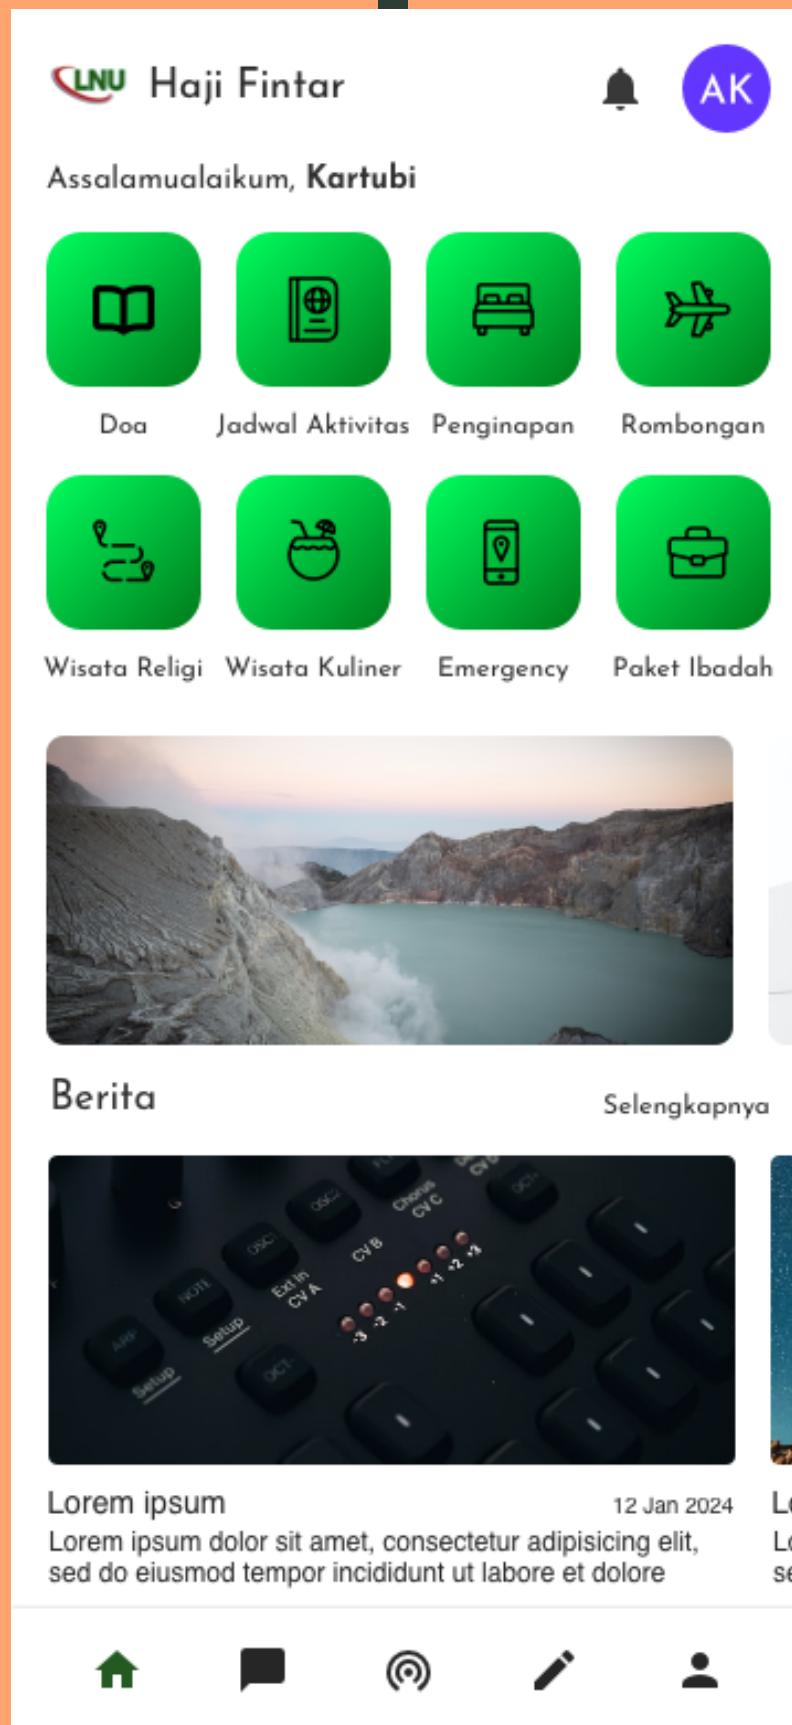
LNU Haji Fintar

AK

Assalamualaikum, **Kartubi**

Doa
Jadwal Aktivitas
Penginapan
Rombongan
Wisata Religi
Wisata Kuliner
Emergency
Paket Ibadah

Berita

Selengkapnya

Lorem ipsum
12 Jan 2024
Lorem ipsum dolor sit amet, consectetur adipisicing elit, sed do eiusmod tempor incididunt ut labore et dolore

L
L
se